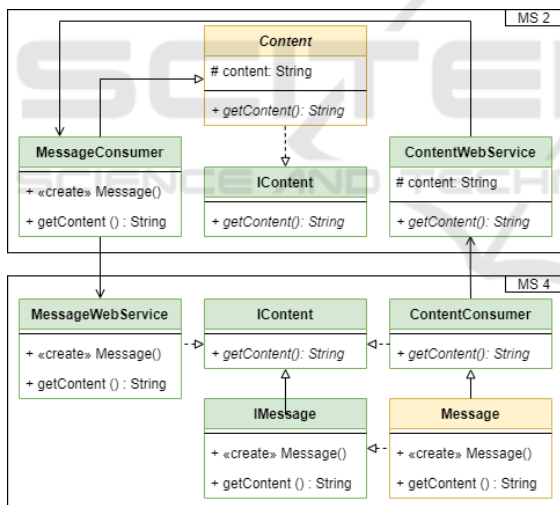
MS 2

Content

# content: String

+ getContent(): String

MessageConsumer

+ «create» Message()

+ getContent () : String

IContent

+ getContent(): String

ContentWebService

# content: String

+ getContent(): String

MS 4

MessageWebService

+ «create» Message()

+ getContent () : String

IContent

+ getContent(): String

ContentConsumer

+ getContent(): String

IMessage

+ «create» Message()

+ getContent () : String

Message

+ «create» Message()

+ getContent () : String